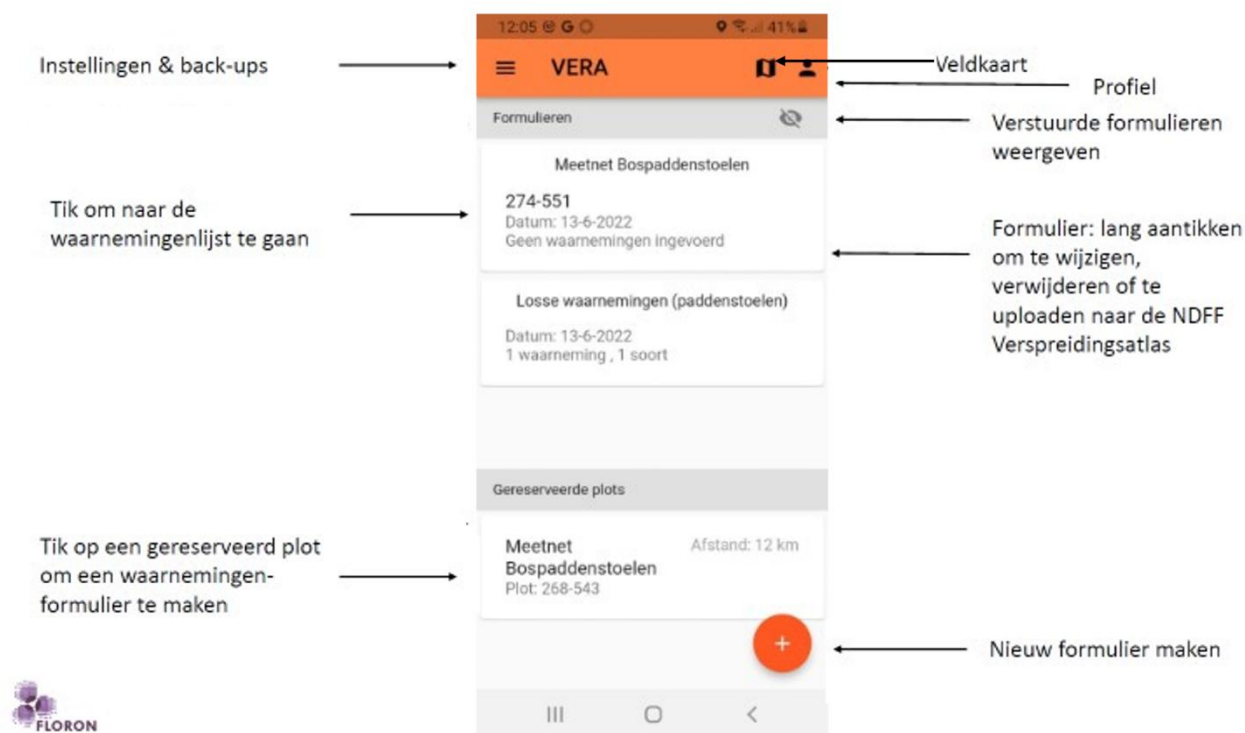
12:05 G 41%

Instellingen & back-ups

VERA

Veldkaart

Profiel

Formulieren

Verstuurde formulieren weergeven

Meetnet Bospaddenstoelen

Tik om naar de waarnemingenlijst te gaan

274-551
Datum: 13-6-2022
Geen waarnemingen ingevoerd

Formulier: lang aantikken om te wijzigen, verwijderen of te uploaden naar de NDFF Verspreidingsatlas

Losse waarnemingen (paddenstoelen)

Datum: 13-6-2022
1 waarneming , 1 soort

Gereserveerde plots

Tik op een gereserveerd plot om een waarnemingenformulier te maken

Meetnet Bospaddenstoelen
Plot: 268-543

Afstand: 12 km

+

Nieuw formulier maken

FLORON